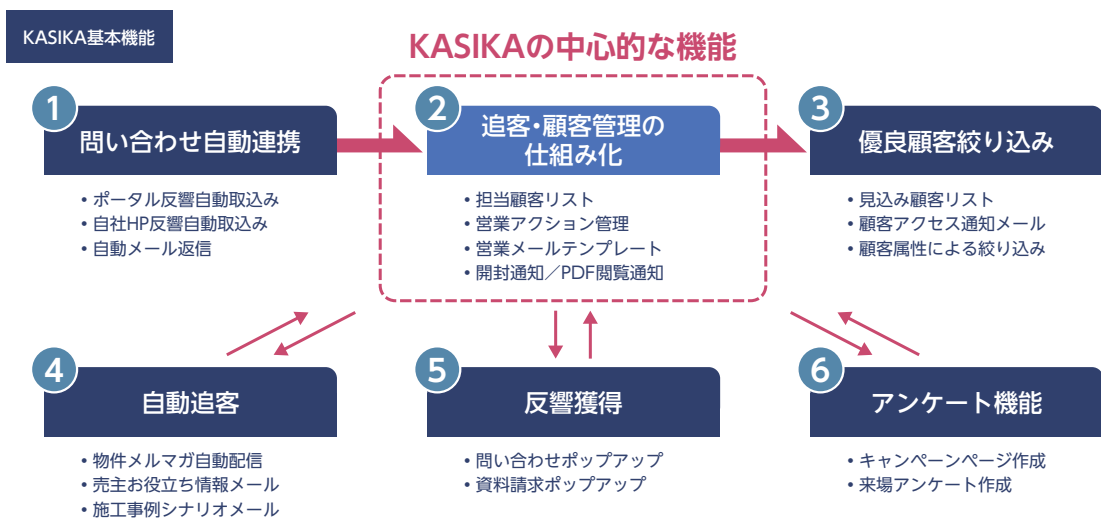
KASIKA基本機能

KASIKAの中心的な機能

1
問い合わせ自動連携
• ポータル反響自動取込み
• 自社HP反響自動取込み
• 自動メール返信

2
追客・顧客管理の仕組み化
• 担当顧客リスト
• 営業アクション管理
• 営業メールテンプレート
• 開封通知／PDF閲覧通知

3
優良顧客絞り込み
• 見込み顧客リスト
• 顧客アクセス通知メール
• 顧客属性による絞り込み

4
自動追客
• 物件メルマガ自動配信
• 売主お役立ち情報メール
• 施工事例シナリオメール

5
反響獲得
• 問い合わせポップアップ
• 資料請求ポップアップ

6
アンケート機能
• キャンペーンページ作成
• 来場アンケート作成